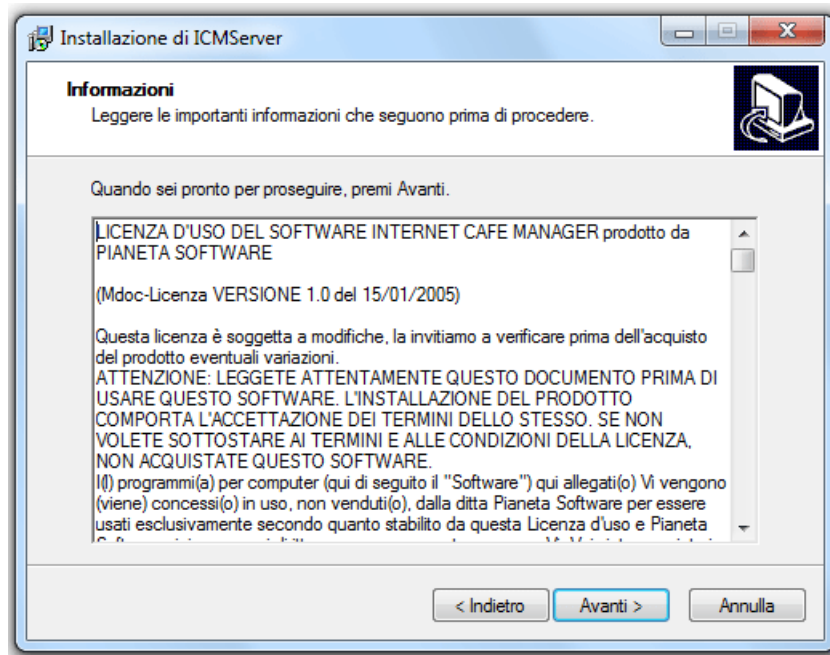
Installazione di ICMServer

Informazioni
Leggere le importanti informazioni che seguono prima di procedere.

Quando sei pronto per proseguire, premi Avanti.

LICENZA D'USO DEL SOFTWARE INTERNET CAFE MANAGER prodotto da PIANETA SOFTWARE

(Mdoc-Licenza VERSIONE 1.0 del 15/01/2005)

Questa licenza è soggetta a modifiche, la invitiamo a verificare prima dell'acquisto del prodotto eventuali variazioni.
ATTENZIONE: LEGGETE ATTENTAMENTE QUESTO DOCUMENTO PRIMA DI USARE QUESTO SOFTWARE. L'INSTALLAZIONE DEL PRODOTTO COMPORTA L'ACCETTAZIONE DEI TERMINI DELLO STESSO. SE NON VOLETE SOTTOSTARE AI TERMINI E ALLE CONDIZIONI DELLA LICENZA, NON ACQUISTATE QUESTO SOFTWARE.
I(l) programmi(a) per computer (qui di seguito il "Software") qui allegati(o) Vi vengono (viene) concessi(o) in uso, non venduti(o), dalla ditta Pianeta Software per essere usati esclusivamente secondo quanto stabilito da questa Licenza d'uso e Pianeta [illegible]

< Indietro
Avanti >
Annulla